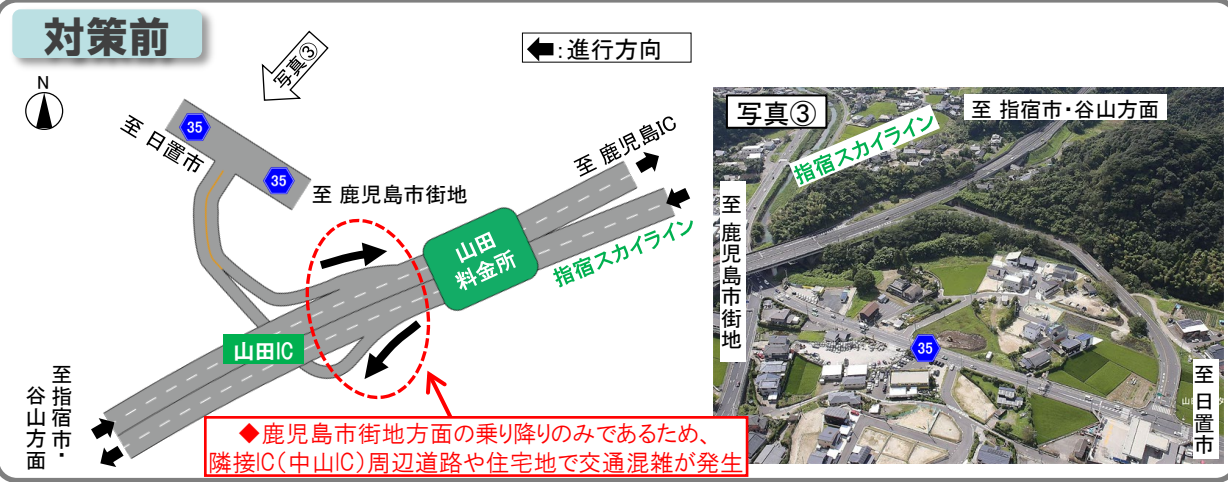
対策前

写真③

:進行方向

N

至 日置市

35

35

至 鹿児島市街地

至 鹿児島IC

山田料金所

指宿スカイライン

山田IC

至指宿市・谷山方面

◆鹿児島市街地方面の乗り降りのみであるため、隣接IC(中山IC)周辺道路や住宅地で交通混雑が発生

写真③

至 指宿市・谷山方面

指宿スカイライン

至鹿児島市街地

35

至日置市